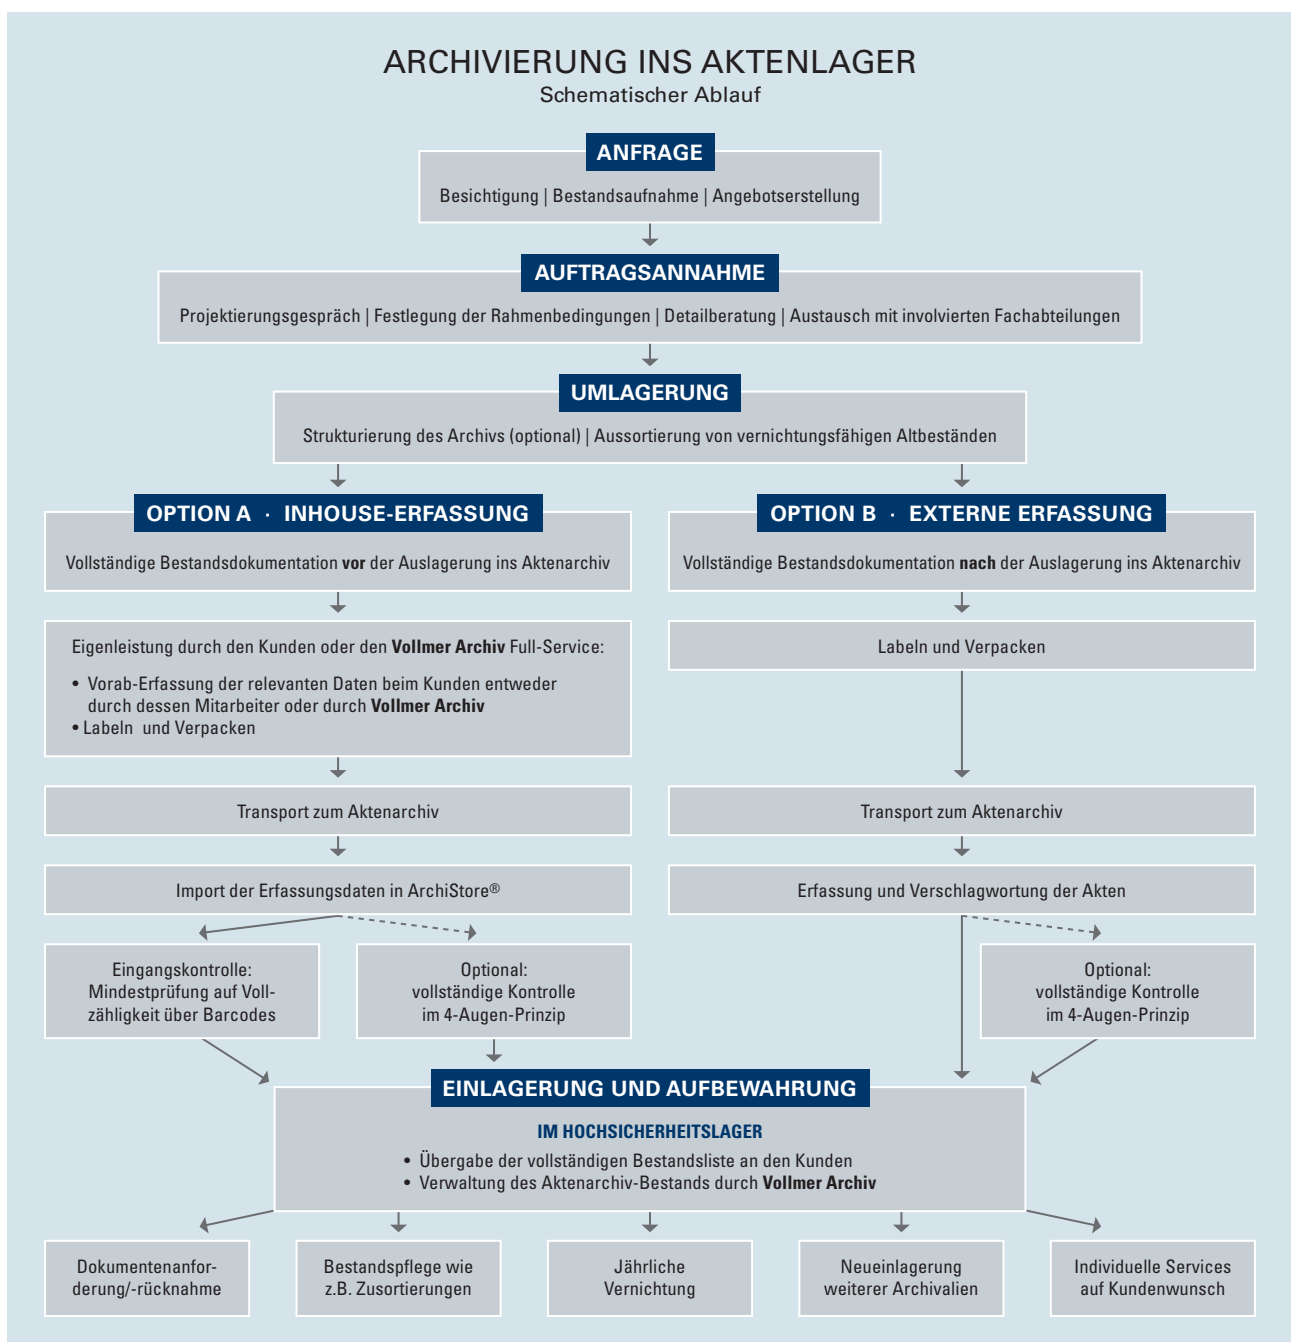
ARCHIVIERUNG INS AKTENLAGER
Schematischer Ablauf

ANFRAGE
Besichtigung | Bestandsaufnahme | Angebotserstellung

AUFTRAGSANNAHME
Projektierungsgespräch | Festlegung der Rahmenbedingungen | Detailberatung | Austausch mit involvierten Fachabteilungen

UMLAGERUNG
Strukturierung des Archivs (optional) | Aussortierung von vernichtungsfähigen Altbeständen

OPTION A · INHOUSE-ERFASSUNG
Vollständige Bestandsdokumentation **vor** der Auslagerung ins Aktenarchiv

Eigenleistung durch den Kunden oder den **Vollmer Archiv** Full-Service:
• Vorab-Erfassung der relevanten Daten beim Kunden entweder durch dessen Mitarbeiter oder durch **Vollmer Archiv**
• Labeln und Verpacken

Transport zum Aktenarchiv

Import der Erfassungsdaten in ArchiStore®

Eingangskontrolle: Mindestprüfung auf Vollzähligkeit über Barcodes

Optional: vollständige Kontrolle im 4-Augen-Prinzip

OPTION B · EXTERNE ERFASSUNG
Vollständige Bestandsdokumentation **nach** der Auslagerung ins Aktenarchiv

Labeln und Verpacken

Transport zum Aktenarchiv

Erfassung und Verschlagwortung der Akten

Optional: vollständige Kontrolle im 4-Augen-Prinzip

EINLAGERUNG UND AUFBEWAHRUNG
IM HOCHSICHERHEITSLAGER
• Übergabe der vollständigen Bestandsliste an den Kunden
• Verwaltung des Aktenarchiv-Bestands durch **Vollmer Archiv**

Dokumentenanforderung/-rücknahme

Bestandspflege wie z.B. Zusortierungen

Jährliche Vernichtung

Neueinlagerung weiterer Archivalien

Individuelle Services auf Kundenwunsch